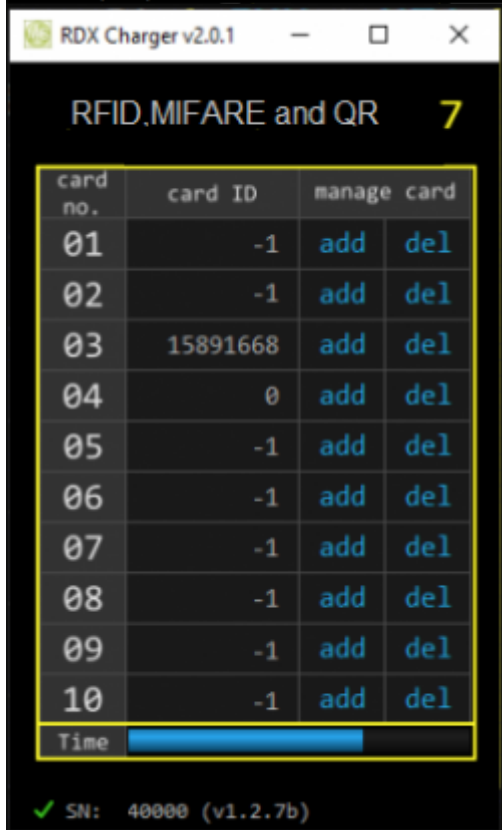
RDX Charger v2.0.1

RFID,MIFARE and QR 7

| card no. | card ID | manage card | |
|---|---|---|---|
| 01 | -1 | add | del |
| 02 | -1 | add | del |
| 03 | 15891668 | add | del |
| 04 | 0 | add | del |
| 05 | -1 | add | del |
| 06 | -1 | add | del |
| 07 | -1 | add | del |
| 08 | -1 | add | del |
| 09 | -1 | add | del |
| 10 | -1 | add | del |

Time

✓ SN: 40000 (v1.2.7b)